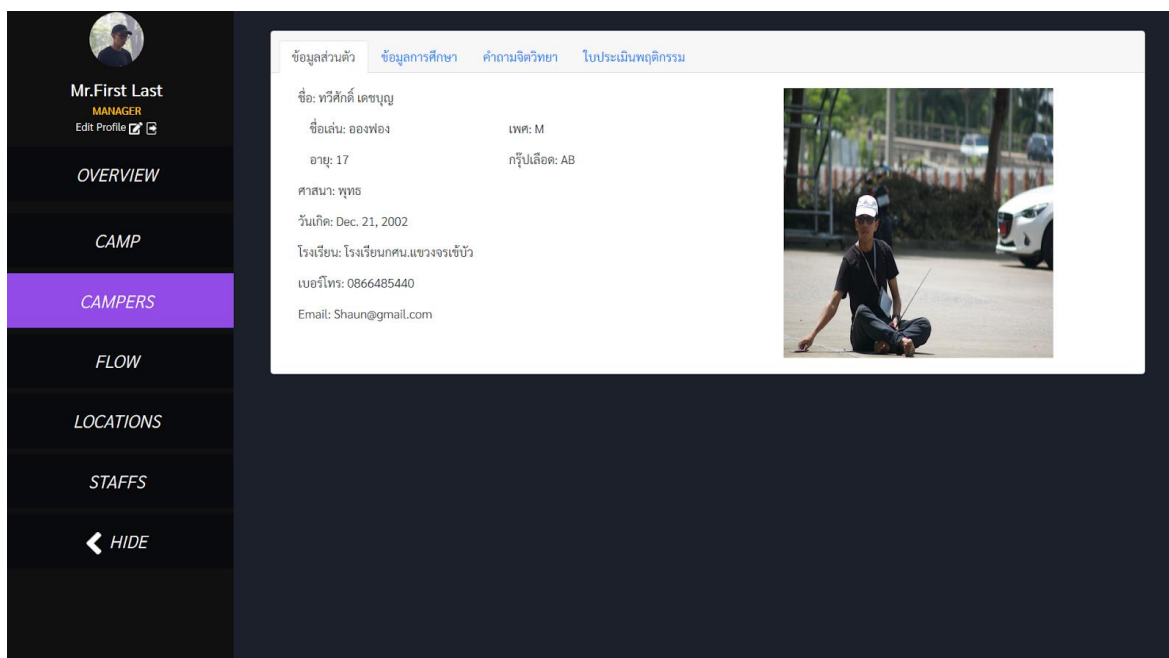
Mr.First Last
MANAGER
Edit Profile

OVERVIEW

CAMP

CAMPERS

FLOW

LOCATIONS

STAFFS

HIDE

ข้อมูลส่วนตัว ข้อมูลการศึกษา คำถามจิตวิทยา ใบประเมินพฤติกรรม

ชื่อ: ทวีศักดิ์ เดชบุญ

ชื่อเล่น: อองฟอง

เพศ: M

อายุ: 17

กรุ๊ปเลือด: AB

ศาสนา: พุทธ

วันเกิด: Dec. 21, 2002

โรงเรียน: โรงเรียนกศน.แขวงจรเข้บัว

เบอร์โทร: 0866485440

Email: Shaun@gmail.com